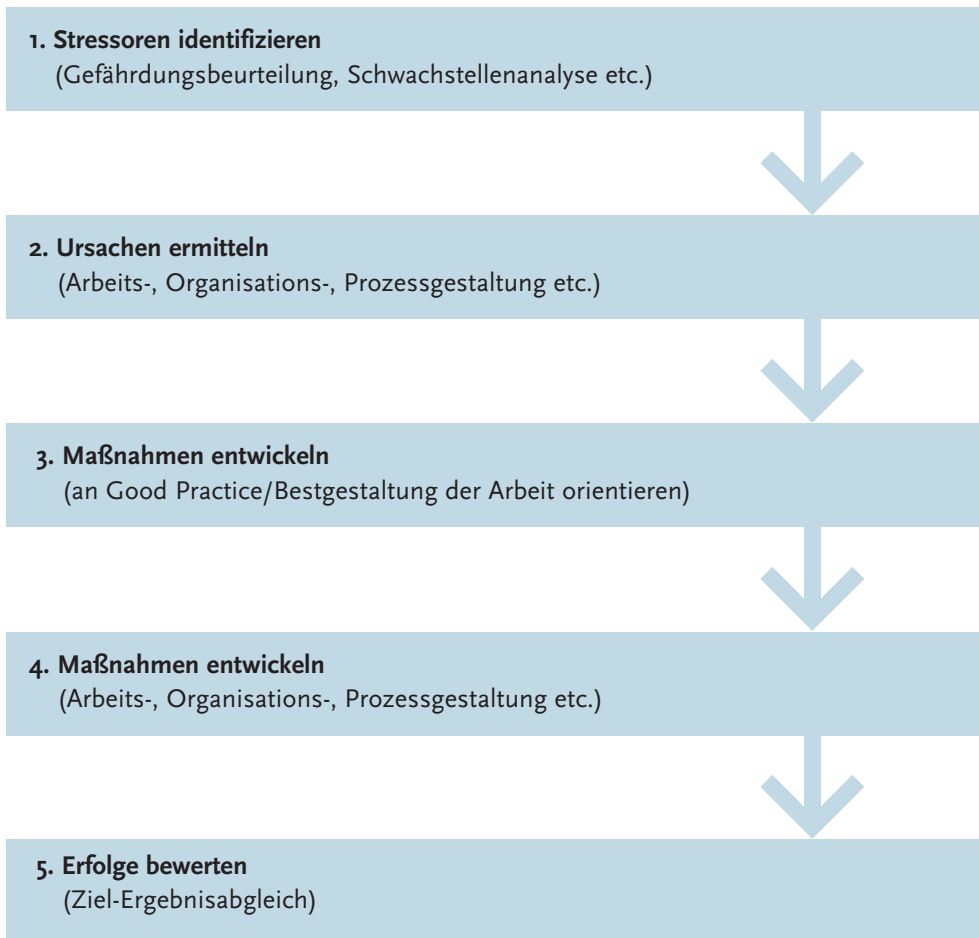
1. Stressoren identifizieren
(Gefährdungsbeurteilung, Schwachstellenanalyse etc.)

2. Ursachen ermitteln
(Arbeits-, Organisations-, Prozessgestaltung etc.)

3. Maßnahmen entwickeln
(an Good Practice/Bestgestaltung der Arbeit orientieren)

4. Maßnahmen entwickeln
(Arbeits-, Organisations-, Prozessgestaltung etc.)

5. Erfolge bewerten
(Ziel-Ergebnisabgleich)